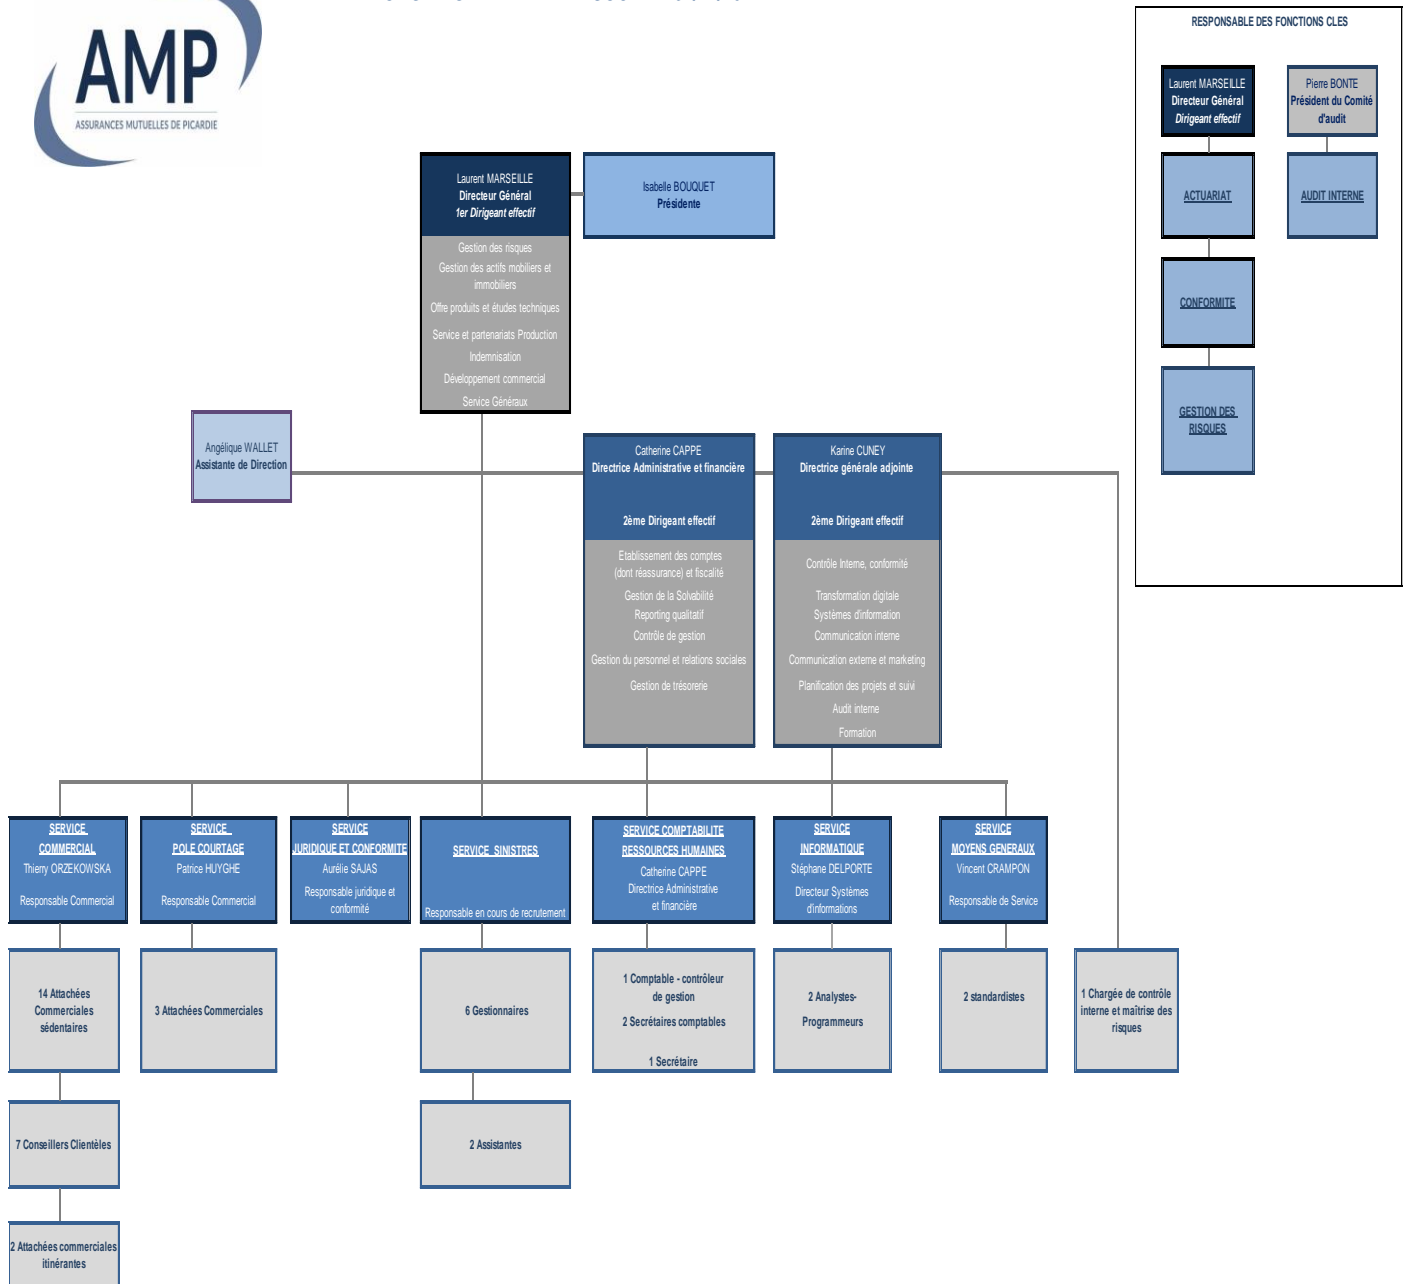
AMP
ASSURANCES MUTUELLES DE PICARDIE

RESPONSABLE DES FONCTIONS CLES

Laurent MARSEILLE
Directeur Général
Dirigeant effectif

Pierre BONTE
Président du Comité d'audit

ACTUARIAT

AUDIT INTERNE

CONFORMITE

GESTION DES RISQUES

Laurent MARSEILLE
Directeur Général
1er Dirigeant effectif

Gestion des risques
Gestion des actifs mobiliers et immobiliers
Offre produits et études techniques
Service et partenariats Production
Indemnisation
Développement commercial
Service Généraux

Isabelle BOUQUET
Présidente

Angélique WALLET
Assistante de Direction

Catherine CAPPE
Directrice Administrative et financière

2ème Dirigeant effectif

Etablissement des comptes (dont réassurance) et fiscalité
Gestion de la Solvabilité
Reporting qualitatif
Contrôle de gestion
Gestion du personnel et relations sociales
Gestion de trésorerie

Karine CUNEY
Directrice générale adjointe

2ème Dirigeant effectif

Contrôle Interne, conformité
Transformation digitale
Systèmes d'information
Communication interne
Communication externe et marketing
Planification des projets et suivi
Audit interne
Formation

SERVICE COMMERCIAL
Thierry ORZEKOWSKA
Responsable Commercial

SERVICE POLE COURTAGE
Patrice HUYGHE
Responsable Commercial

SERVICE JURIDIQUE ET CONFORMITE
Aurélie SAJAS
Responsable juridique et conformité

SERVICE SINISTRES
Responsable en cours de recrutement

SERVICE COMPTABILITE RESSOURCES HUMAINES
Catherine CAPPE
Directrice Administrative et financière

SERVICE INFORMATIQUE
Stéphane DELPORTE
Directeur Systèmes d'informations

SERVICE MOYENS GENERAUX
Vincent CRAMPON
Responsable de Service

14 Attachées Commerciales sédentaires

3 Attachées Commerciales

6 Gestionnaires

1 Comptable - contrôleur de gestion
2 Secrétaires comptables
1 Secrétaire

2 Analystes-Programmeurs

2 standardistes

1 Chargée de contrôle interne et maîtrise des risques

7 Conseillers Clientèles

2 Assistantes

2 Attachées commerciales itinérantes